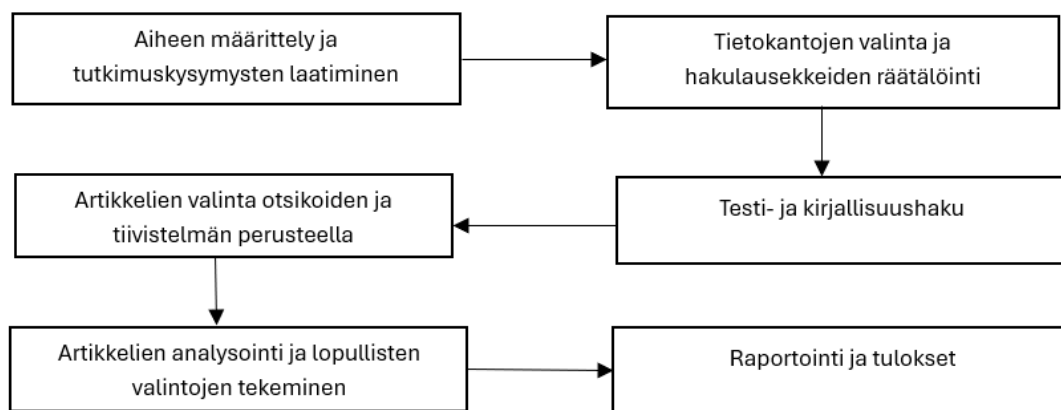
Aiheen määrittely ja tutkimuskysymysten laatiminen

Tietokantojen valinta ja hakulausekkeiden räätälöinti

Testi- ja kirjallisuushaku

Artikkelien valinta otsikoiden ja tiivistelmän perusteella

Artikkelien analysointi ja lopullisten valintojen tekeminen

Raportointi ja tulokset